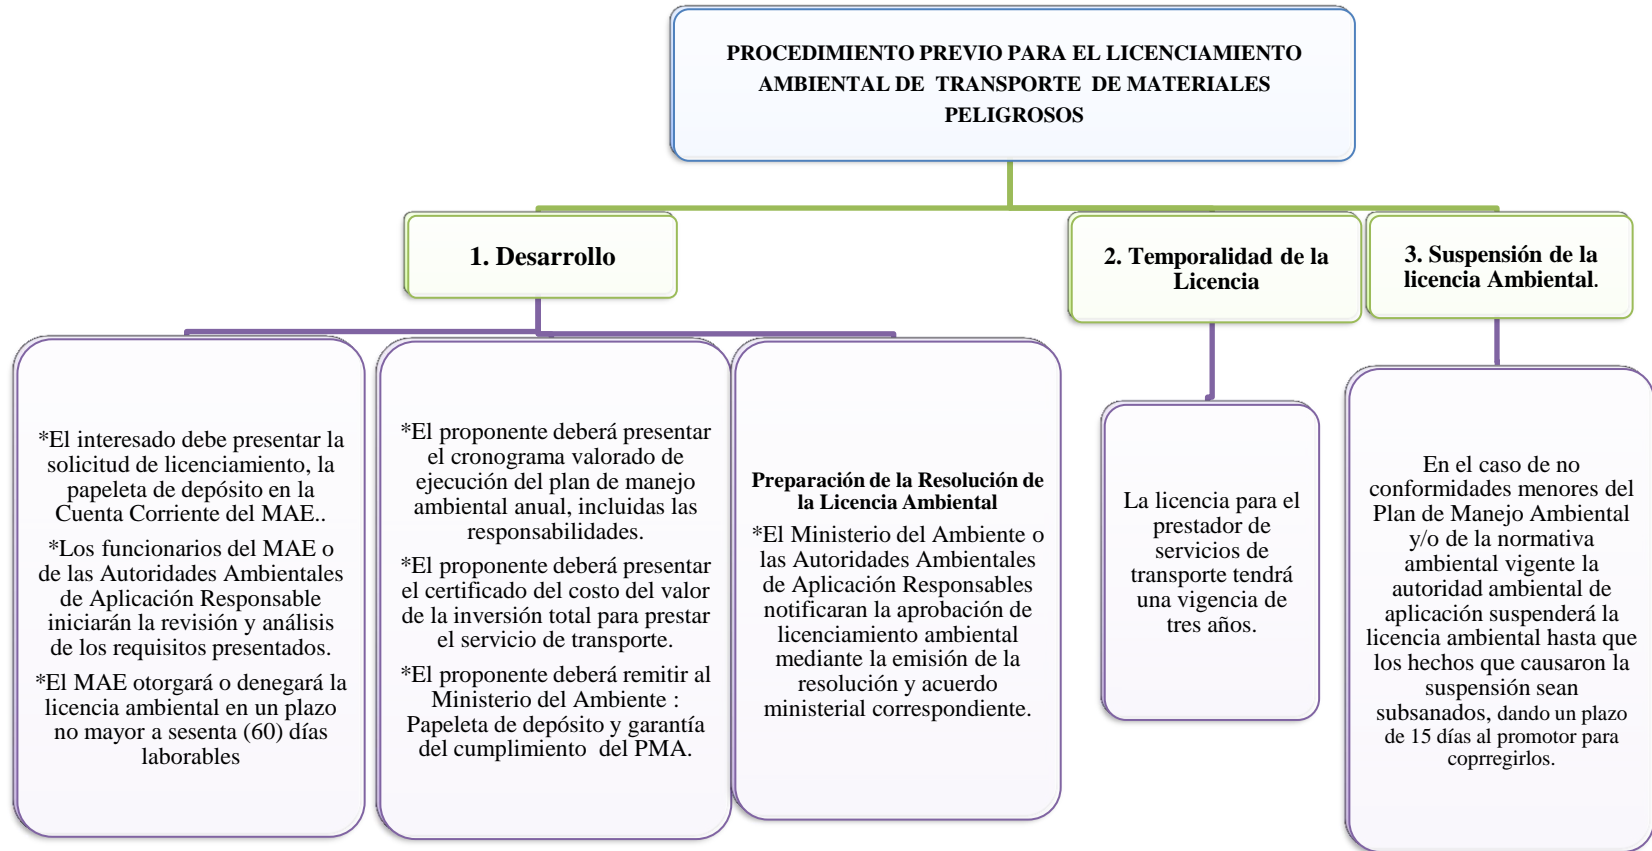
PROCEDIMIENTO PREVIO PARA EL LICENCIAMIENTO AMBIENTAL DE TRANSPORTE DE MATERIALES PELIGROSOS

1. Desarrollo

*El interesado debe presentar la solicitud de licenciamiento, la papeleta de depósito en la Cuenta Corriente del MAE..

*Los funcionarios del MAE o de las Autoridades Ambientales de Aplicación Responsable iniciarán la revisión y análisis de los requisitos presentados.

*El MAE otorgará o denegará la licencia ambiental en un plazo no mayor a sesenta (60) días laborables

*El proponente deberá presentar el cronograma valorado de ejecución del plan de manejo ambiental anual, incluidas las responsabilidades.

*El proponente deberá presentar el certificado del costo del valor de la inversión total para prestar el servicio de transporte.

*El proponente deberá remitir al Ministerio del Ambiente : Papeleta de depósito y garantía del cumplimiento del PMA.

Preparación de la Resolución de la Licencia Ambiental

*El Ministerio del Ambiente o las Autoridades Ambientales de Aplicación Responsables notificaran la aprobación de licenciamiento ambiental mediante la emisión de la resolución y acuerdo ministerial correspondiente.

2. Temporalidad de la Licencia

La licencia para el prestador de servicios de transporte tendrá una vigencia de tres años.

3. Suspensión de la licencia Ambiental.

En el caso de no conformidades menores del Plan de Manejo Ambiental y/o de la normativa ambiental vigente la autoridad ambiental de aplicación suspenderá la licencia ambiental hasta que los hechos que causaron la suspensión sean subsanados, dando un plazo de 15 días al promotor para copregirlos.